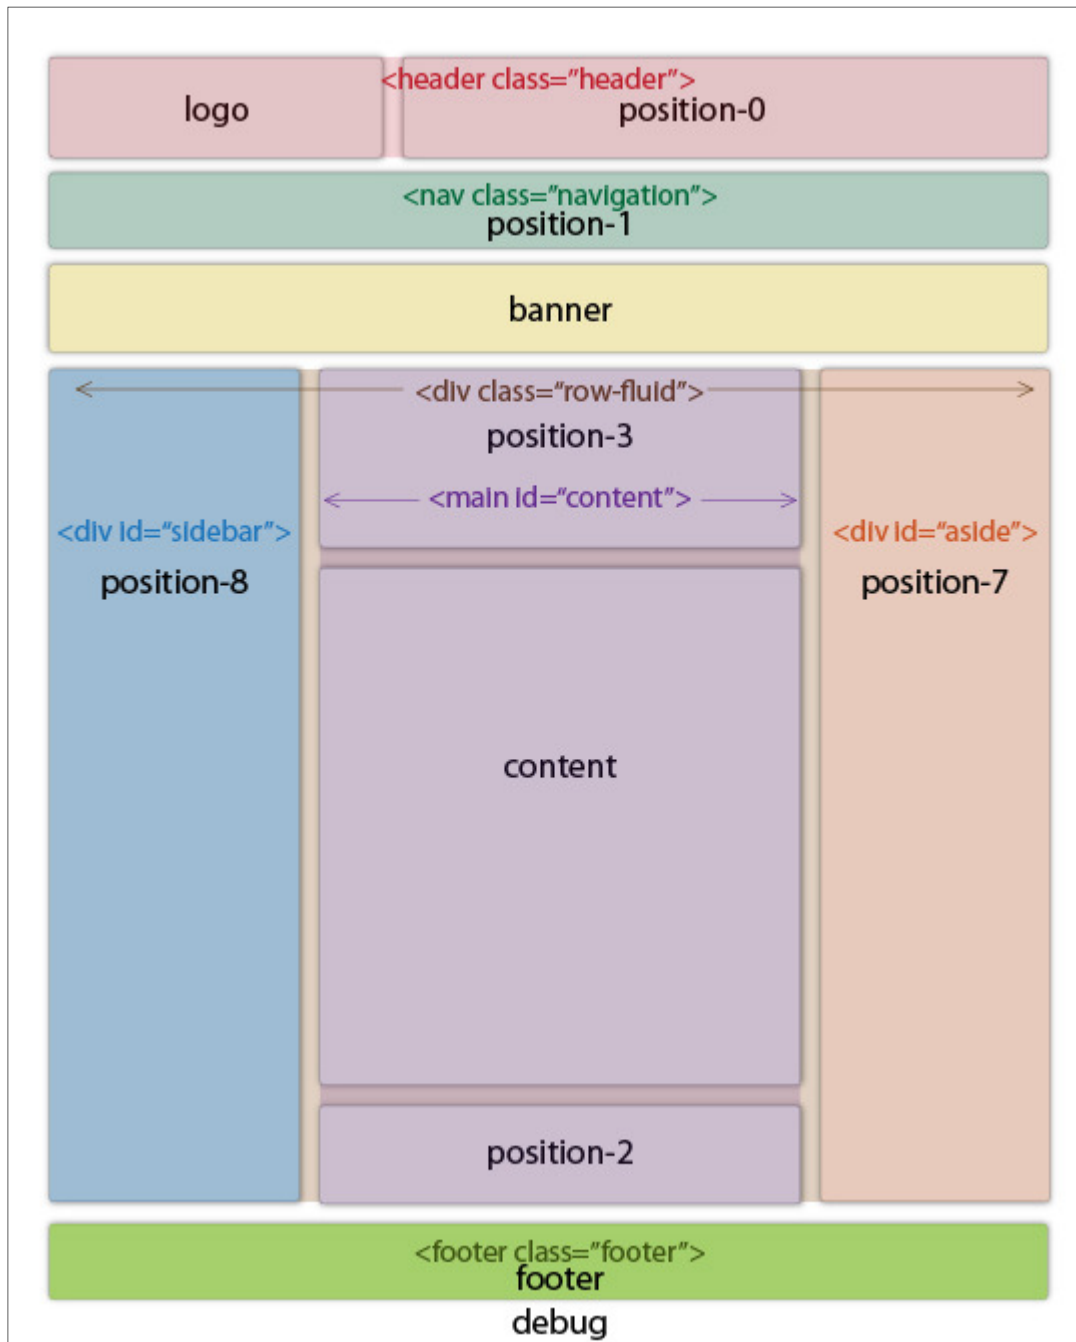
logo

<header class="header">
position-0

<nav class="navigation">
position-1

banner

<div class="row-fluid">
position-3

<main id="content">

<div id="sidebar">
position-8

<div id="aside">
position-7

content

position-2

<footer class="footer">
footer

debug